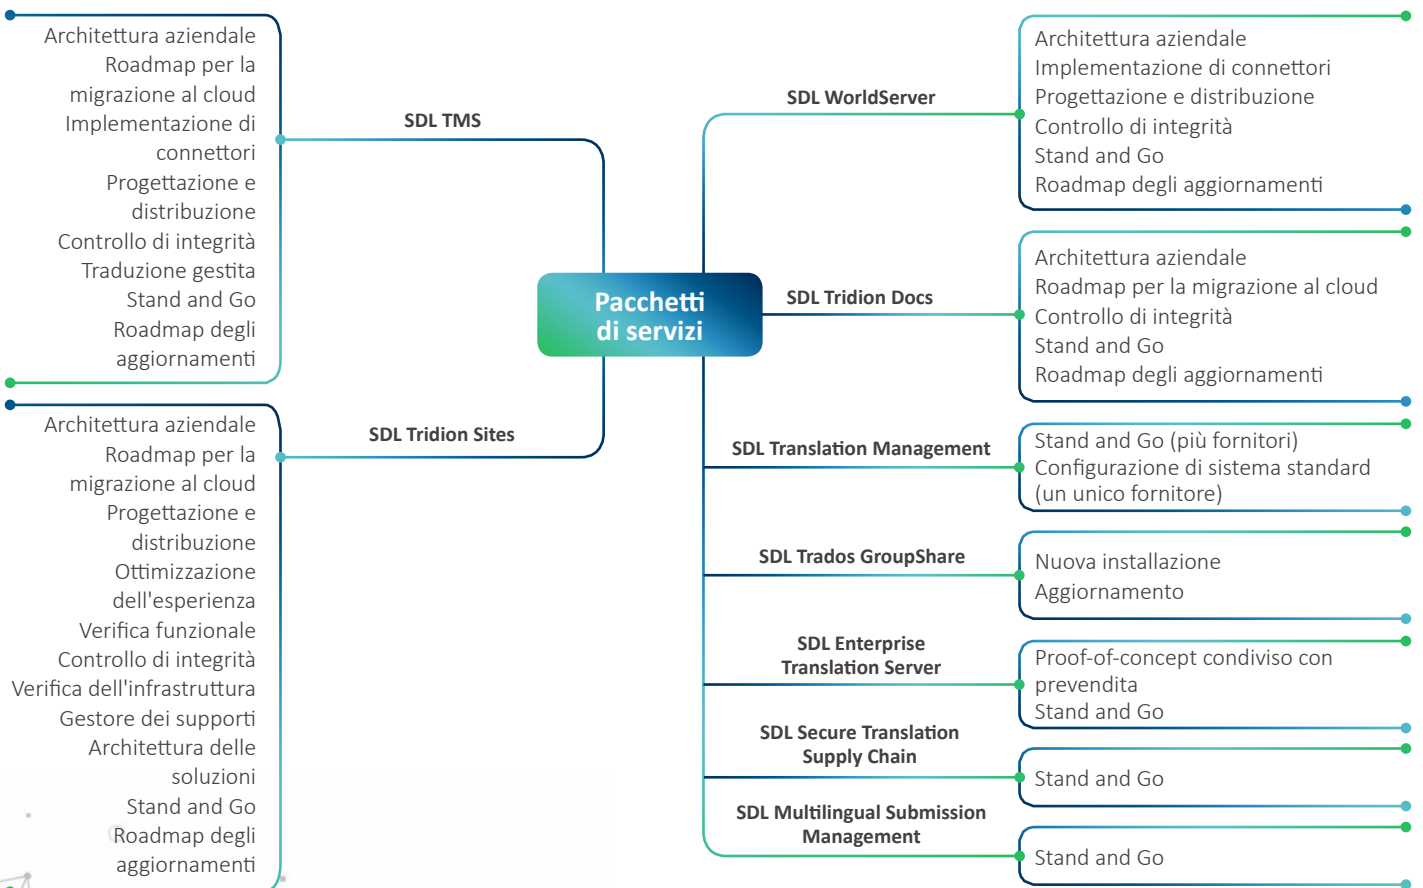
Architettura aziendale
Roadmap per la migrazione al cloud
Implementazione di connettori
Progettazione e distribuzione
Controllo di integrità
Traduzione gestita
Stand and Go
Roadmap degli aggiornamenti

SDL TMS

Pacchetti di servizi

SDL WorldServer

Architettura aziendale
Implementazione di connettori
Progettazione e distribuzione
Controllo di integrità
Stand and Go
Roadmap degli aggiornamenti

SDL Tridion Docs

Architettura aziendale
Roadmap per la migrazione al cloud
Controllo di integrità
Stand and Go
Roadmap degli aggiornamenti

Architettura aziendale
Roadmap per la migrazione al cloud
Progettazione e distribuzione
Ottimizzazione dell'esperienza
Verifica funzionale
Controllo di integrità
Verifica dell'infrastruttura
Gestore dei supporti
Architettura delle soluzioni
Stand and Go
Roadmap degli aggiornamenti

SDL Tridion Sites

SDL Translation Management

Stand and Go (più fornitori)
Configurazione di sistema standard (un unico fornitore)

SDL Trados GroupShare

Nuova installazione
Aggiornamento

SDL Enterprise Translation Server

Proof-of-concept condiviso con prevendita
Stand and Go

SDL Secure Translation Supply Chain

Stand and Go

SDL Multilingual Submission Management

Stand and Go